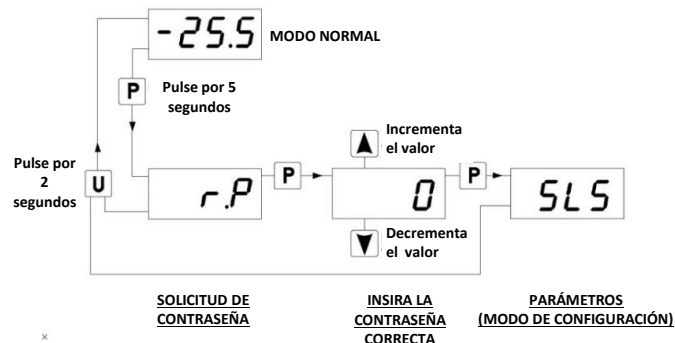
-25.5 MODO NORMAL

P Pulse por 5 segundos

Pulse por 2 segundos U

r.P

P

Incrementa el valor

0

Decrementa el valor

P

SLS

SOLICITUD DE CONTRASEÑA

INSIRA LA CONTRASEÑA CORRECTA

PARÁMETROS (MODO DE CONFIGURACIÓN)